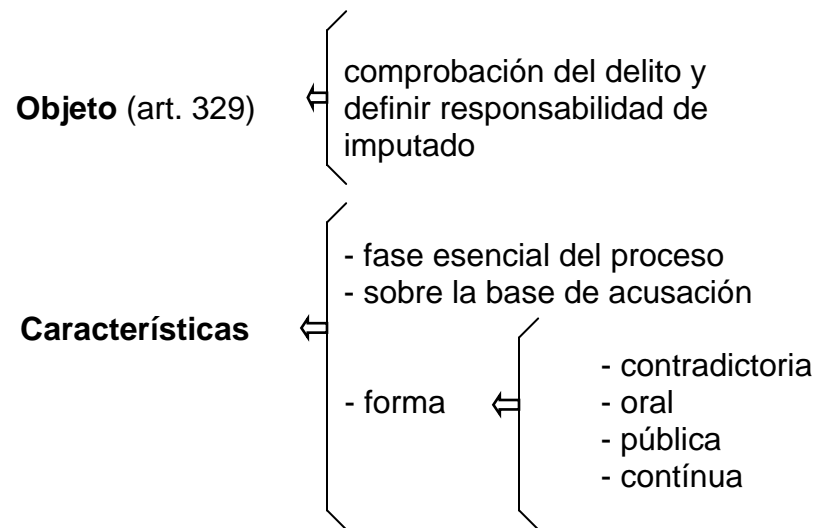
**Objeto** (art. 329) ⇦ comprobación del delito y definir responsabilidad de imputado

**Características** ⇦
- fase esencial del proceso
- sobre la base de acusación
- forma ⇦
  - contradictoria
  - oral
  - pública
  - contínua